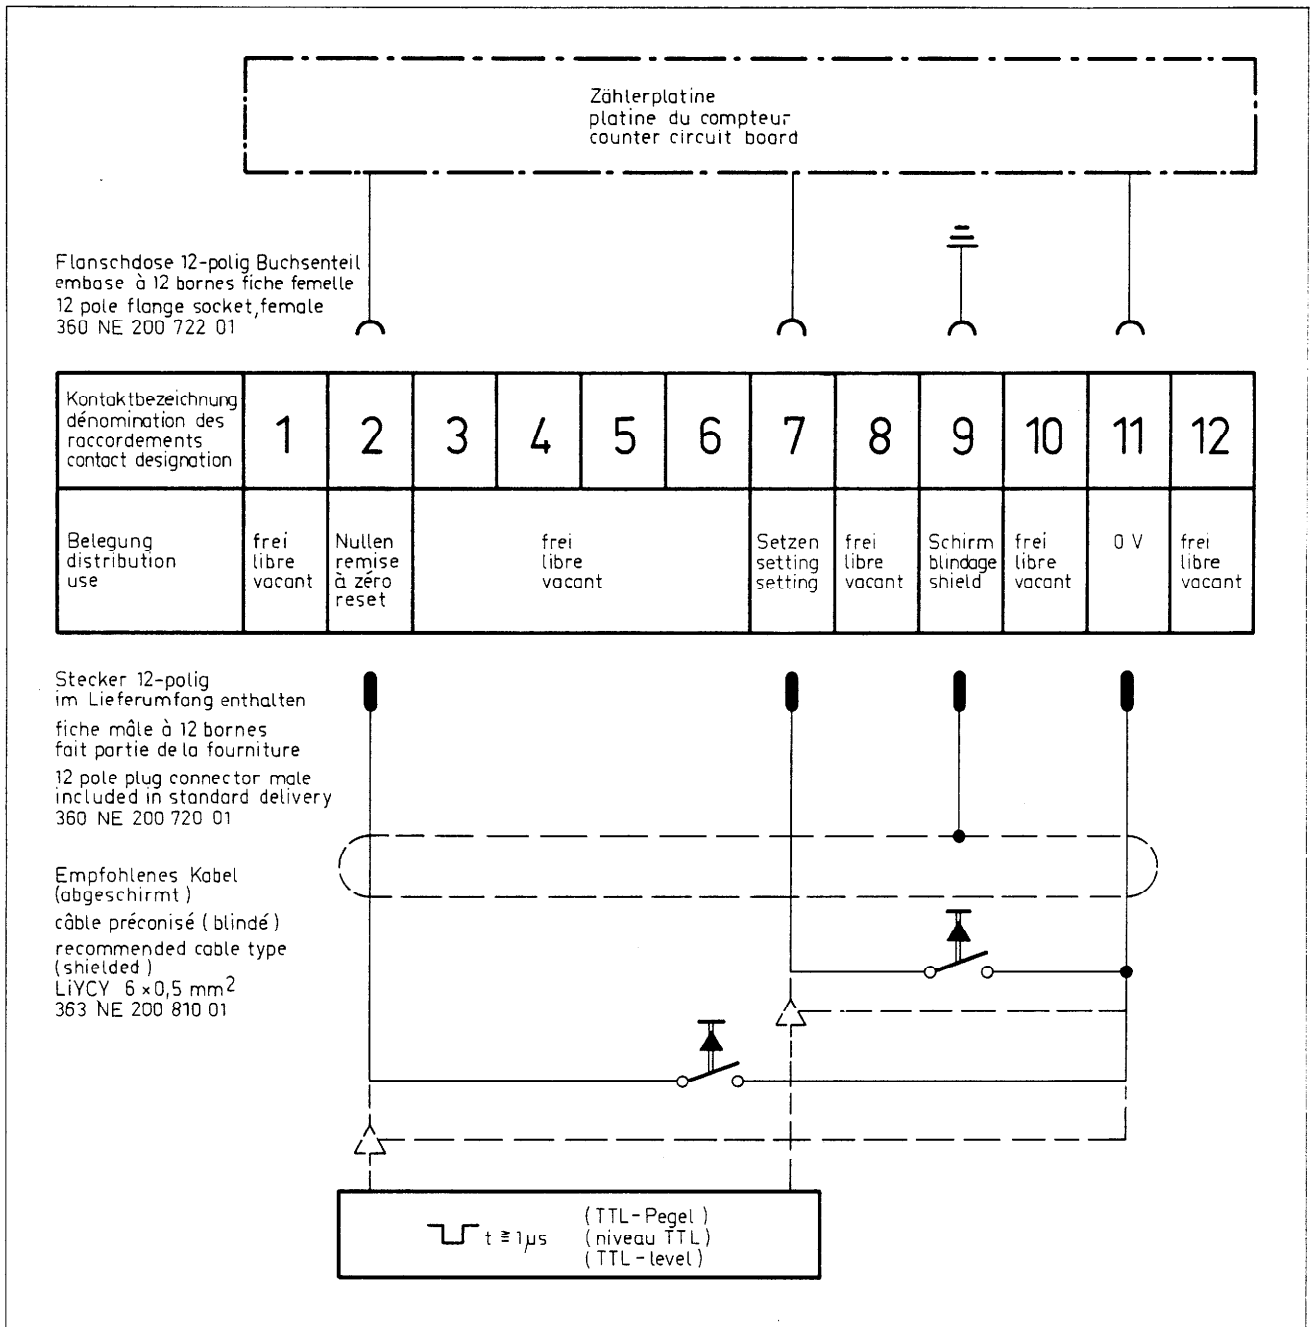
Zählerplatine
platine du compteur
counter circuit board

Flanschdose 12-polig Buchsenteil
embase à 12 bornes fiche femelle
12 pole flange socket, female
360 NE 200 722 01

| Kontaktbezeichnung dénomination des raccordements contact designation | 1 | 2 | 3 | 4 | 5 | 6 | 7 | 8 | 9 | 10 | 11 | 12 |
|---|---|---|---|---|---|---|---|---|---|---|---|---|
| Belegung distribution use | frei libre vacant | Nullen remise à zéro reset | frei libre vacant | | | | Setzen setting setting | frei libre vacant | Schirm blindage shield | frei libre vacant | 0 V | frei libre vacant |

Stecker 12-polig
im Lieferumfang enthalten
fiche mâle à 12 bornes
fait partie de la fourniture
12 pole plug connector male
included in standard delivery
360 NE 200 720 01

Empfohlenes Kabel
(abgeschirmt)
câble préconisé (blindé)
recommended cable type
(shielded)
LiYCY $6 \times 0,5$ mm$^2$
363 NE 200 810 01

t $\geqq$ 1µs
(TTL-Pegel)
(niveau TTL)
(TTL-level)